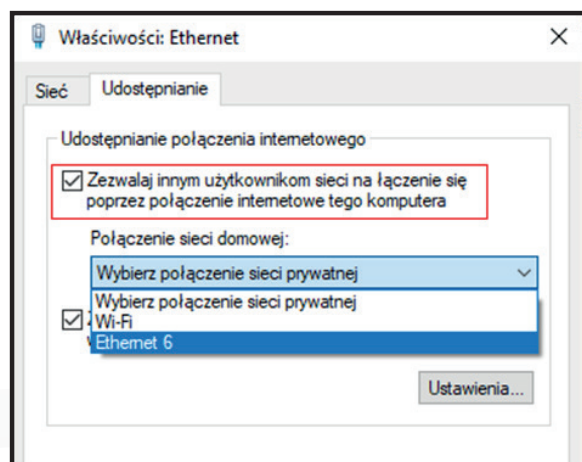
Właściwości: Ethernet

×

Sieć

Udostępnianie

Udostępnianie połączenia internetowego

Zezwalaj innym użytkownikom sieci na łączenie się poprzez połączenie internetowe tego komputera

Połączenie sieci domowej:

Wybierz połączenie sieci prywatnej

Wybierz połączenie sieci prywatnej

Wi-Fi

Ethernet 6

Ustawienia...